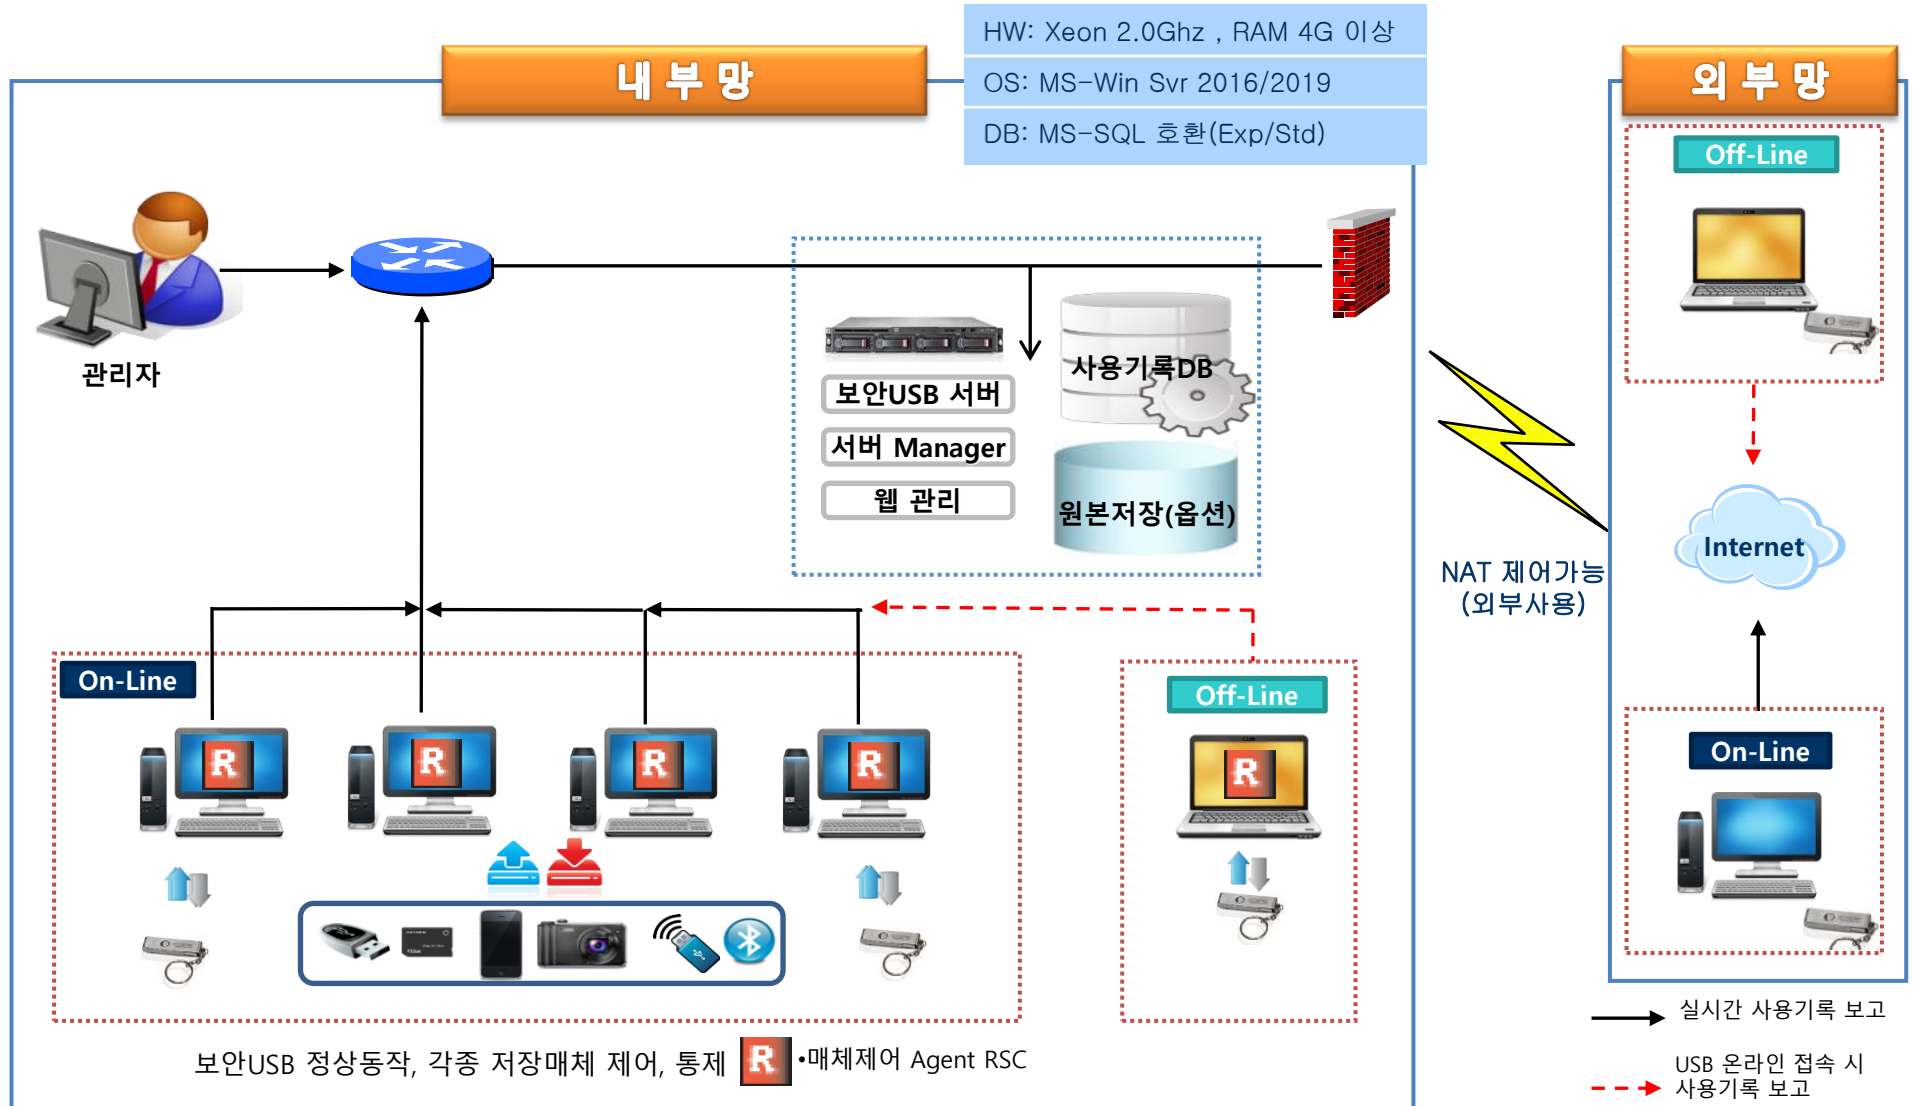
HW: Xeon 2.0Ghz , RAM 4G 이상

OS: MS-Win Svr 2016/2019

DB: MS-SQL 호환(Exp/Std)

내 부 망

외 부 망

Off-Line

관리자

보안USB 서버

서버 Manager

웹 관리

사용기록DB

원본저장(옵션)

NAT 제어가능 (외부사용)

Internet

On-Line

R

R

R

R

Off-Line

R

On-Line

보안USB 정상동작, 각종 저장매체 제어, 통제

R

•매체제어 Agent RSC

실시간 사용기록 보고

USB 온라인 접속 시 사용기록 보고